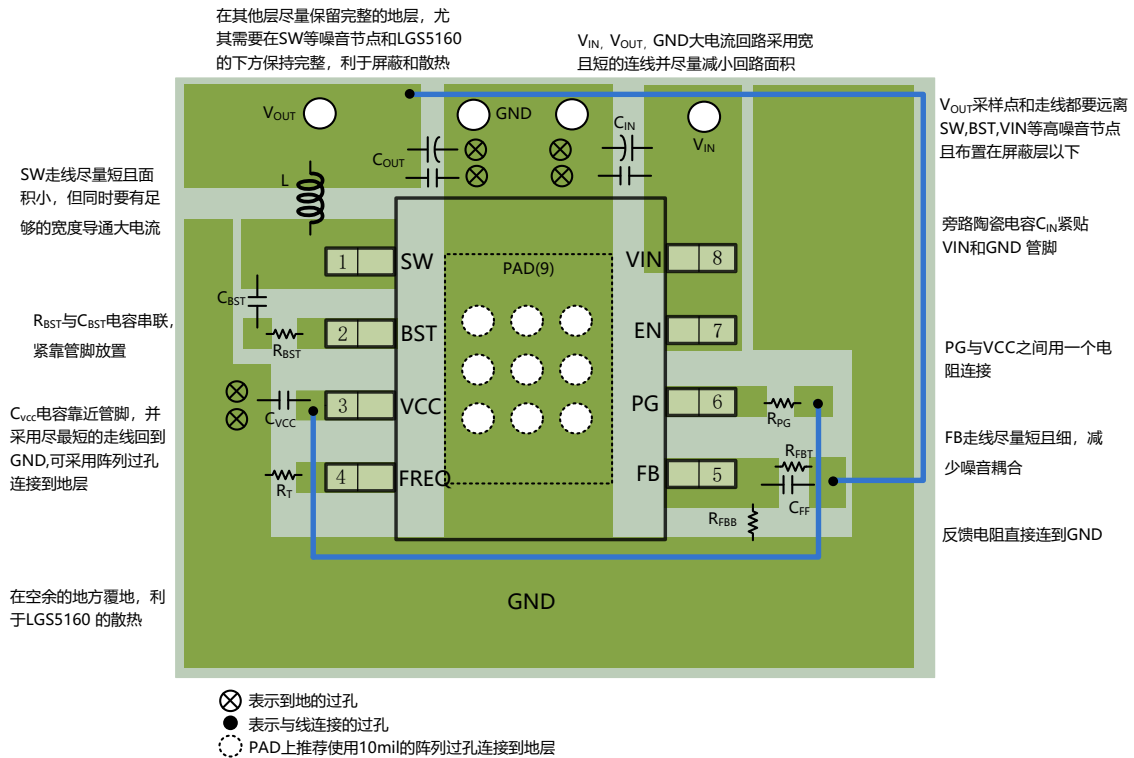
在其他层尽量保留完整的地层，尤其需要在SW等噪音节点和LGS5160的下方保持完整，利于屏蔽和散热

$V_{IN}$, $V_{OUT}$, GND大电流回路采用宽且短的连线并尽量减小回路面积

$V_{OUT}$采样点和走线都要远离SW,BST,VIN等高噪音节点且布置在屏蔽层以下

SW走线尽量短且面积小，但同时要有足够的宽度导通大电流

旁路陶瓷电容$C_{IN}$紧贴VIN和GND 管脚

$R_{BST}$与$C_{BST}$电容串联，紧靠管脚放置

PG与VCC之间用一个电阻连接

$C_{VCC}$电容靠近管脚，并采用尽最短的走线回到GND,可采用阵列过孔连接到地层

FB走线尽量短且细，减少噪音耦合

反馈电阻直接连到GND

在空余的地方覆地，利于LGS5160 的散热

$V_{OUT}$
GND
$V_{IN}$
$C_{OUT}$
$C_{IN}$
L
1 SW
$C_{BST}$
2 BST
$R_{BST}$
$C_{VCC}$
3 VCC
$R_T$
4 FREQ
PAD(9)
VIN 8
EN 7
PG 6
$R_{PG}$
FB 5
$R_{FBT}$
$C_{FF}$
$R_{FBB}$
GND

表示到地的过孔
表示与线连接的过孔
PAD上推荐使用10mil的阵列过孔连接到地层